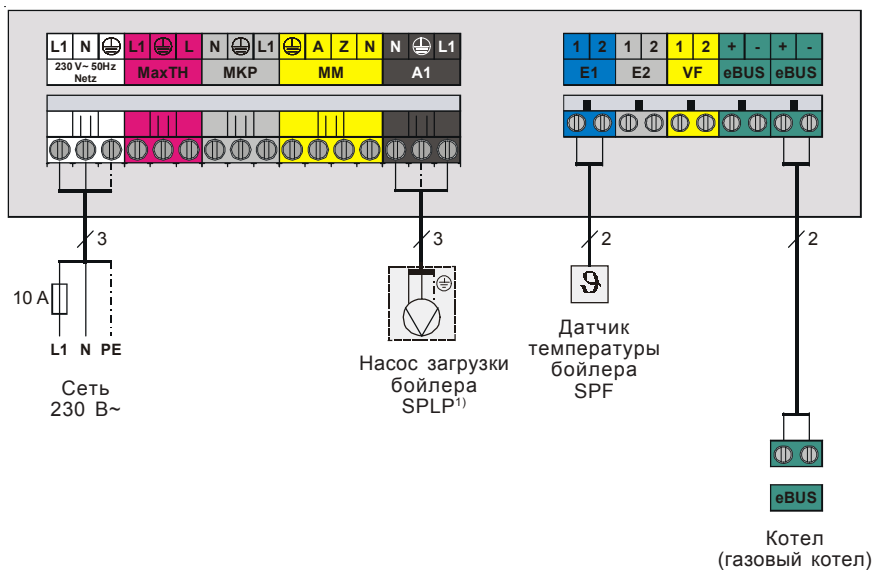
L1 N ⏚ L1 ⏚ L N ⏚ L1 ⏚ A Z N N ⏚ L1

230 V~ 50Hz Netz

MaxTH

MKP

MM

A1

1 2 1 2 1 2 + - + -

E1

E2

VF

eBUS

eBUS

3

3

2

2

10 A

L1 N PE

Сеть 230 В~

Насос загрузки бойлера SPLP$^{1)}$

ϑ

Датчик температуры бойлера SPF

eBUS

Котел (газовый котел)